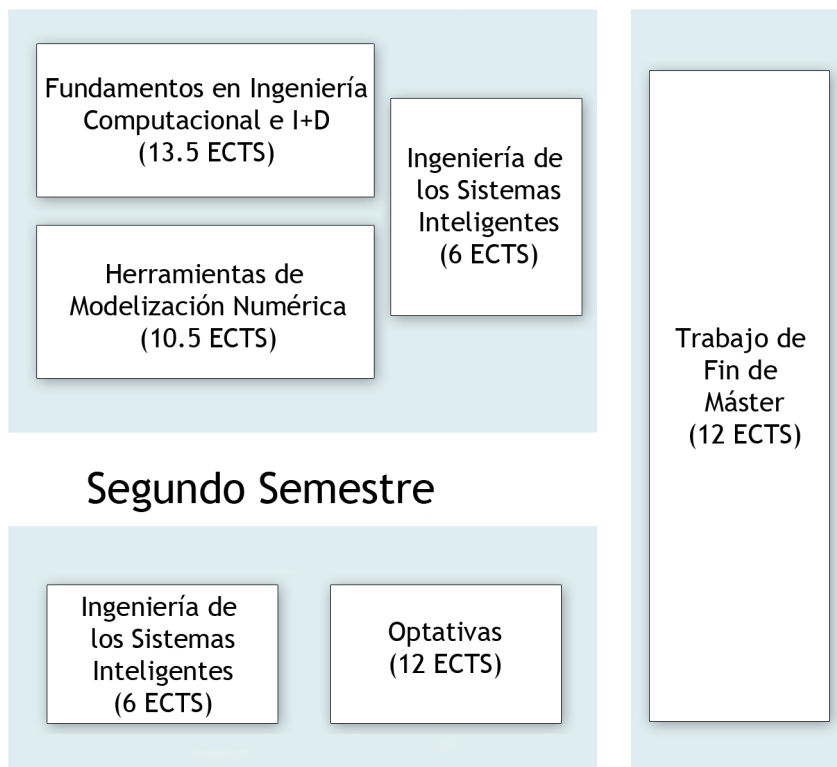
Fundamentos en Ingeniería Computacional e I+D (13.5 ECTS)

Herramientas de Modelización Numérica (10.5 ECTS)

Ingeniería de los Sistemas Inteligentes (6 ECTS)

Trabajo de Fin de Máster (12 ECTS)

Segundo Semestre

Ingeniería de los Sistemas Inteligentes (6 ECTS)

Optativas (12 ECTS)